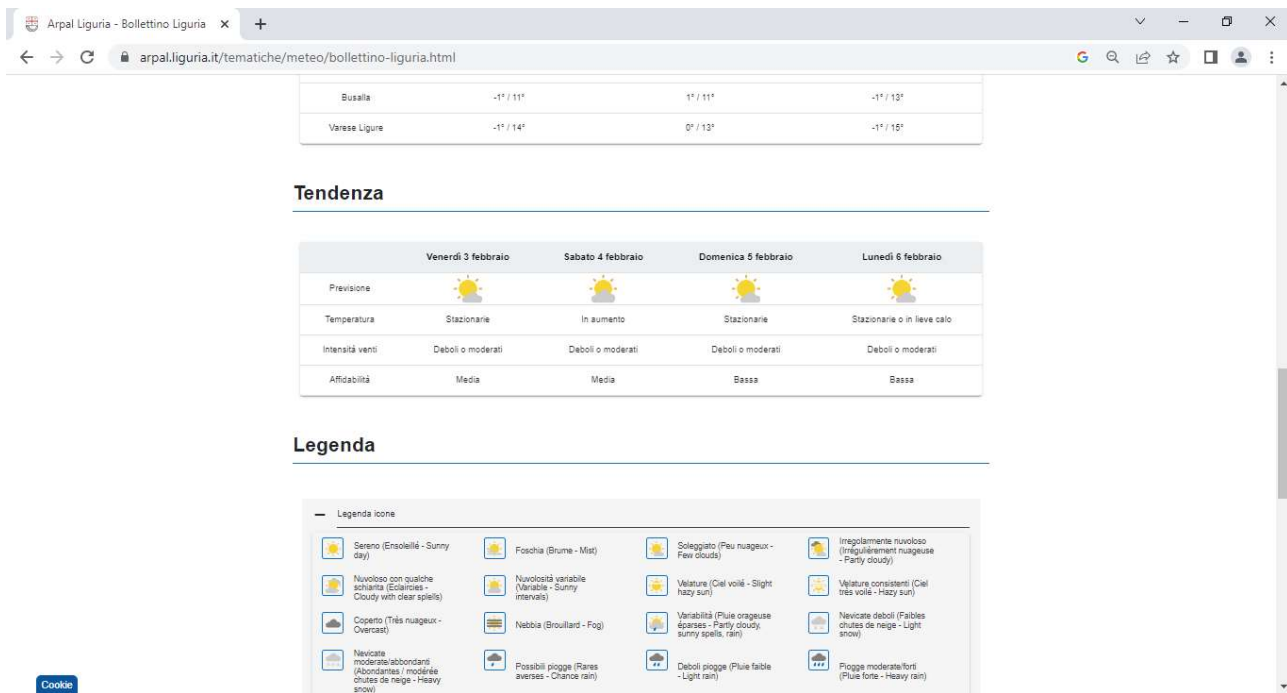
Arpal Liguria - Bollettino Liguria ×

arpal.liguria.it/tematiche/meteo/bollettino-liguria.html

| Busalla | -1° / 11° | 1° / 11° | -1° / 13° |
|---|---|---|---|
| Varese Ligure | -1° / 14° | 0° / 13° | -1° / 15° |

Tendenza

| | Venerdì 3 febbraio | Sabato 4 febbraio | Domenica 5 febbraio | Lunedì 6 febbraio |
|---|---|---|---|---|
| Previsione | | | | |
| Temperatura | Stazionarie | In aumento | Stazionarie | Stazionarie o in lieve calo |
| Intensità venti | Deboli o moderati | Deboli o moderati | Deboli o moderati | Deboli o moderati |
| Affidabilità | Media | Media | Bassa | Bassa |

Legenda

— Legenda icone

Sereno (Ensoleillé - Sunny day)

Foschia (Brume - Mist)

Soleggiato (Peu nuageux - Few clouds)

Irregolarmente nuvoloso (Irrégulièrement nuageuse - Partly cloudy)

Nuvoloso con qualche schiarita (Eclaircies - Cloudy with clear spells)

Nuvolosità variabile (Variable - Sunny intervals)

Velature (Ciel voilé - Slight hazy sun)

Velature consistenti (Ciel très voilé - Hazy sun)

Coperto (Très nuageux - Overcast)

Nebbia (Brouillard - Fog)

Variabilità (Pluie orageuse éparses - Partly cloudy, sunny spells, rain)

Nevicate deboli (Faibles chutes de neige - Light snow)

Nevicate moderate/abbondanti (Abondantes / modérée chutes de neige - Heavy snow)

Possibili piogge (Rares averses - Chance rain)

Deboli piogge (Pluie faible - Light rain)

Piogge moderate/forti (Pluie forte - Heavy rain)

Cookie